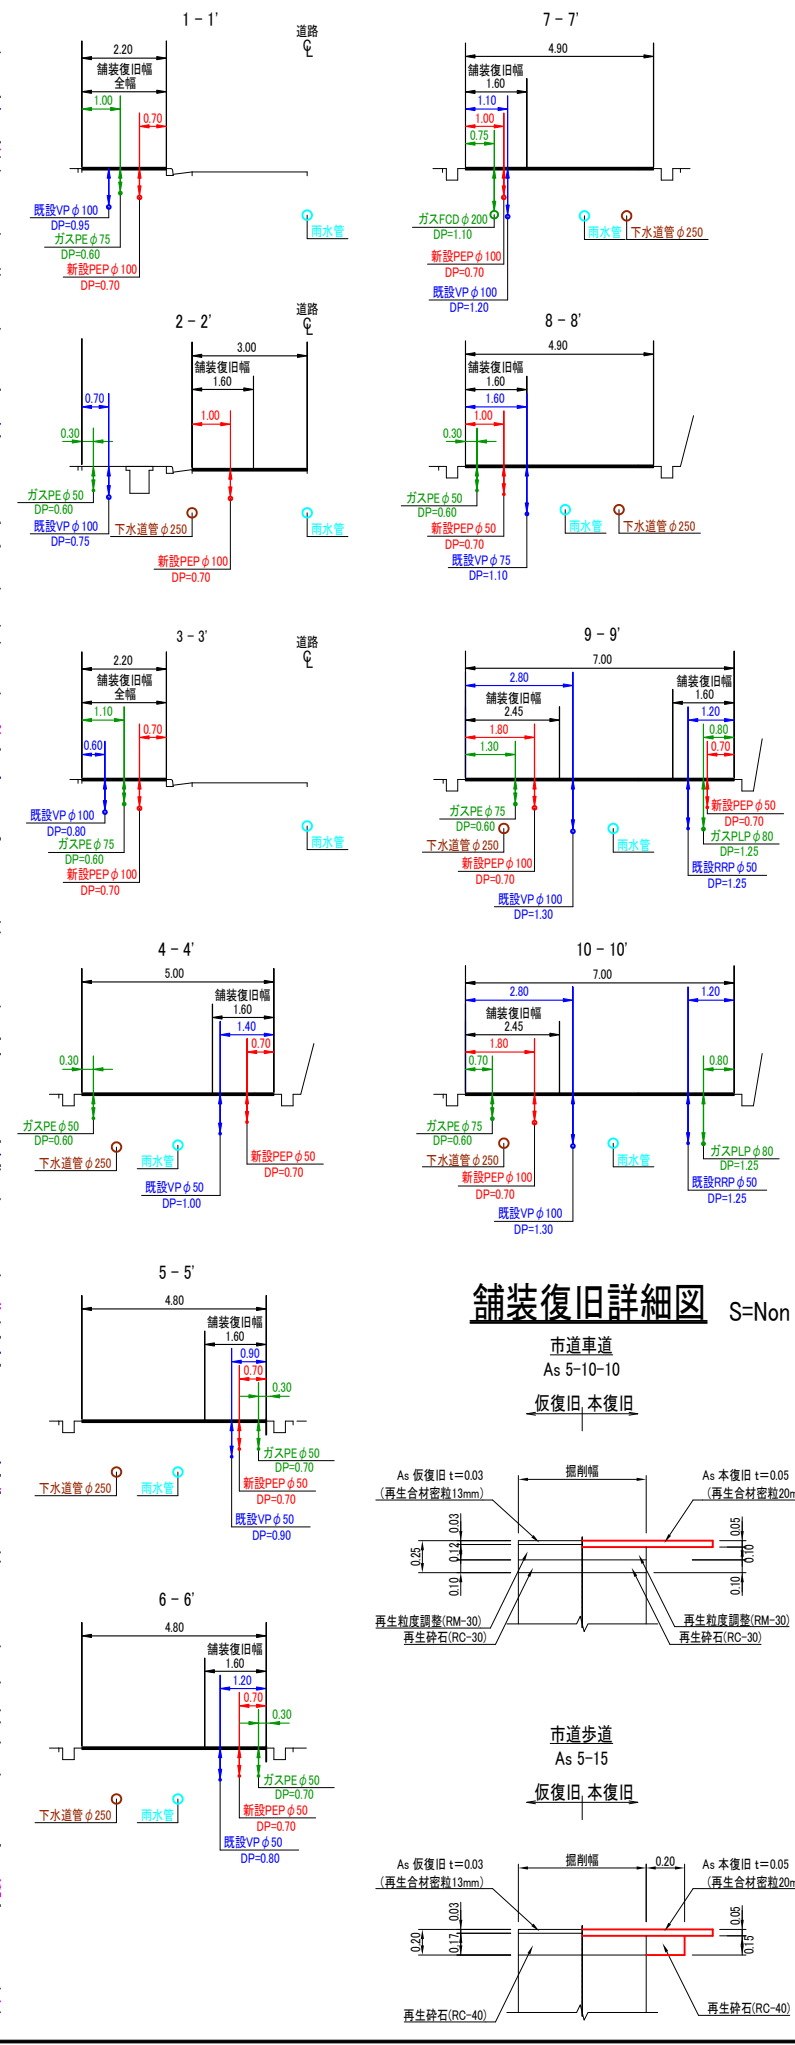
1 - 1'

道路
℄

2.20
舗装復旧幅
全幅
1.00
0.70

既設VP φ100
DP=0.95
ガスPE φ75
DP=0.60
新設PEP φ100
DP=0.70

雨水管

7 - 7'

4.90
舗装復旧幅
1.60
1.10
1.00
0.75

ガスFCD φ200
DP=1.10
新設PEP φ100
DP=0.70
既設VP φ100
DP=1.20

雨水管
下水道管 φ250

2 - 2'

道路
℄

3.00
舗装復旧幅
1.60
1.00
0.70
0.30

ガスPE φ50
DP=0.60
既設VP φ100
DP=0.75
下水道管 φ250
新設PEP φ100
DP=0.70

雨水管

8 - 8'

4.90
舗装復旧幅
1.60
1.60
1.00
0.30

ガスPE φ50
DP=0.60
新設PEP φ50
DP=0.70
既設VP φ75
DP=1.10

雨水管
下水道管 φ250

3 - 3'

道路
℄

2.20
舗装復旧幅
全幅
1.10
0.70
0.60

既設VP φ100
DP=0.80
ガスPE φ75
DP=0.60
新設PEP φ100
DP=0.70

雨水管

9 - 9'

7.00
2.80
舗装復旧幅
2.45
1.80
1.30
舗装復旧幅
1.60
1.20
0.80
0.70

ガスPE φ75
DP=0.60
下水道管 φ250
新設PEP φ100
DP=0.70
既設VP φ100
DP=1.30

雨水管

新設PEP φ50
DP=0.70
ガスPLP φ80
DP=1.25
既設RRP φ50
DP=1.25

4 - 4'

5.00
舗装復旧幅
1.60
1.40
0.70
0.30

ガスPE φ50
DP=0.60
下水道管 φ250
雨水管
既設VP φ50
DP=1.00
新設PEP φ50
DP=0.70

10 - 10'

7.00
2.80
舗装復旧幅
2.45
1.80
0.70
1.20
0.80

ガスPE φ75
DP=0.60
下水道管 φ250
新設PEP φ100
DP=0.70
既設VP φ100
DP=1.30

雨水管

ガスPLP φ80
DP=1.25
既設RRP φ50
DP=1.25

5 - 5'

4.80
舗装復旧幅
1.60
0.90
0.70
0.30

下水道管 φ250
雨水管
ガスPE φ50
DP=0.70
新設PEP φ50
DP=0.70
既設VP φ50
DP=0.90

舗装復旧詳細図 S=Non

市道車道
As 5-10-10

仮復旧 本復旧

掘削幅
As 仮復旧 t=0.03
(再生合材密粒13mm)
As 本復旧 t=0.05
(再生合材密粒20m
0.03
0.12
0.25
0.10
0.05
0.10
0.10
再生粒度調整(RM-30)
再生砕石(RC-30)
再生粒度調整(RM-30)
再生砕石(RC-30)

6 - 6'

4.80
舗装復旧幅
1.60
1.20
0.70
0.30

下水道管 φ250
雨水管
ガスPE φ50
DP=0.70
新設PEP φ50
DP=0.70
既設VP φ50
DP=0.80

市道歩道
As 5-15

仮復旧 本復旧

掘削幅
0.20
As 仮復旧 t=0.03
(再生合材密粒13mm)
As 本復旧 t=0.05
(再生合材密粒20m
0.03
0.17
0.20
0.05
0.15
再生砕石(RC-40)
再生砕石(RC-40)